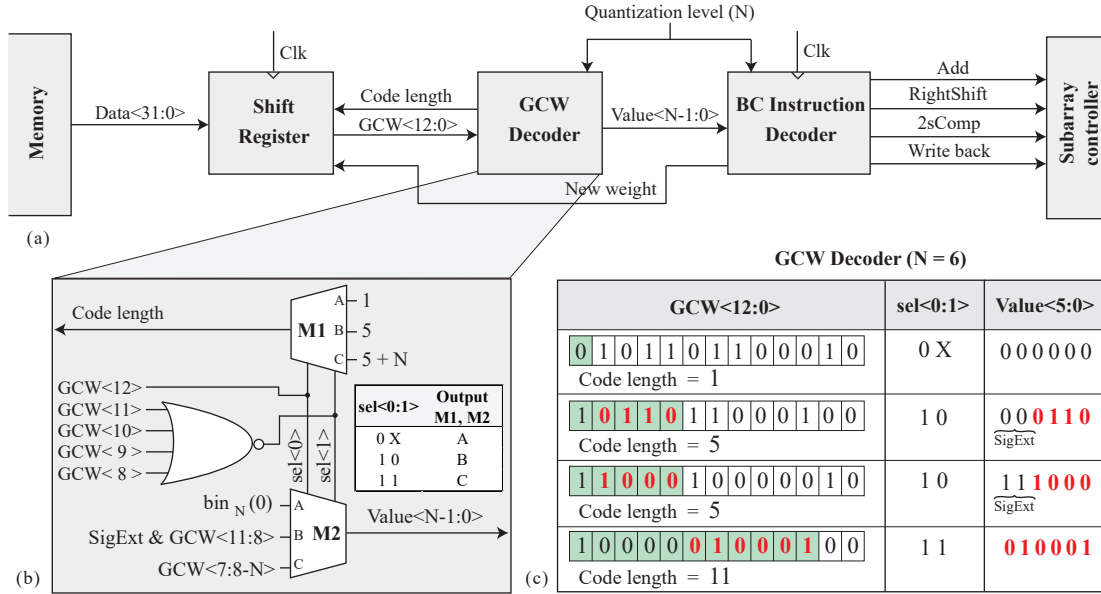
Quantization level (N)

Memory

Data<31:0>

Clk

Shift Register

Code length

GCW<12:0>

GCW Decoder

Value<N-1:0>

Clk

BC Instruction Decoder

Add

RightShift

2sComp

Write back

Subarray controller

New weight

(a)

Code length

M1

A 1

B 5

C 5 + N

GCW<12>

GCW<11>

GCW<10>

GCW< 9 >

GCW< 8 >

sel<0>

sel<1>

| sel<0:1> | Output M1, M2 |
|---|---|
| 0 X | A |
| 1 0 | B |
| 1 1 | C |

bin $_N$ (0) A

SigExt & GCW<11:8> B

GCW<7:8-N> C

M2

Value<N-1:0>

(b)

GCW Decoder (N = 6)

| GCW<12:0> | sel<0:1> | Value<5:0> |
|---|---|---|
| 0 1 0 1 1 0 1 1 0 0 0 1 0 Code length = 1 | 0 X | 0 0 0 0 0 0 |
| 1 0 1 1 0 1 1 0 0 0 1 0 0 Code length = 5 | 1 0 | 0 0 0 1 1 0 SigExt |
| 1 1 0 0 0 1 0 0 0 0 0 1 0 Code length = 5 | 1 0 | 1 1 1 0 0 0 SigExt |
| 1 0 0 0 0 0 1 0 0 0 1 0 0 Code length = 11 | 1 1 | 0 1 0 0 0 1 |

(c)